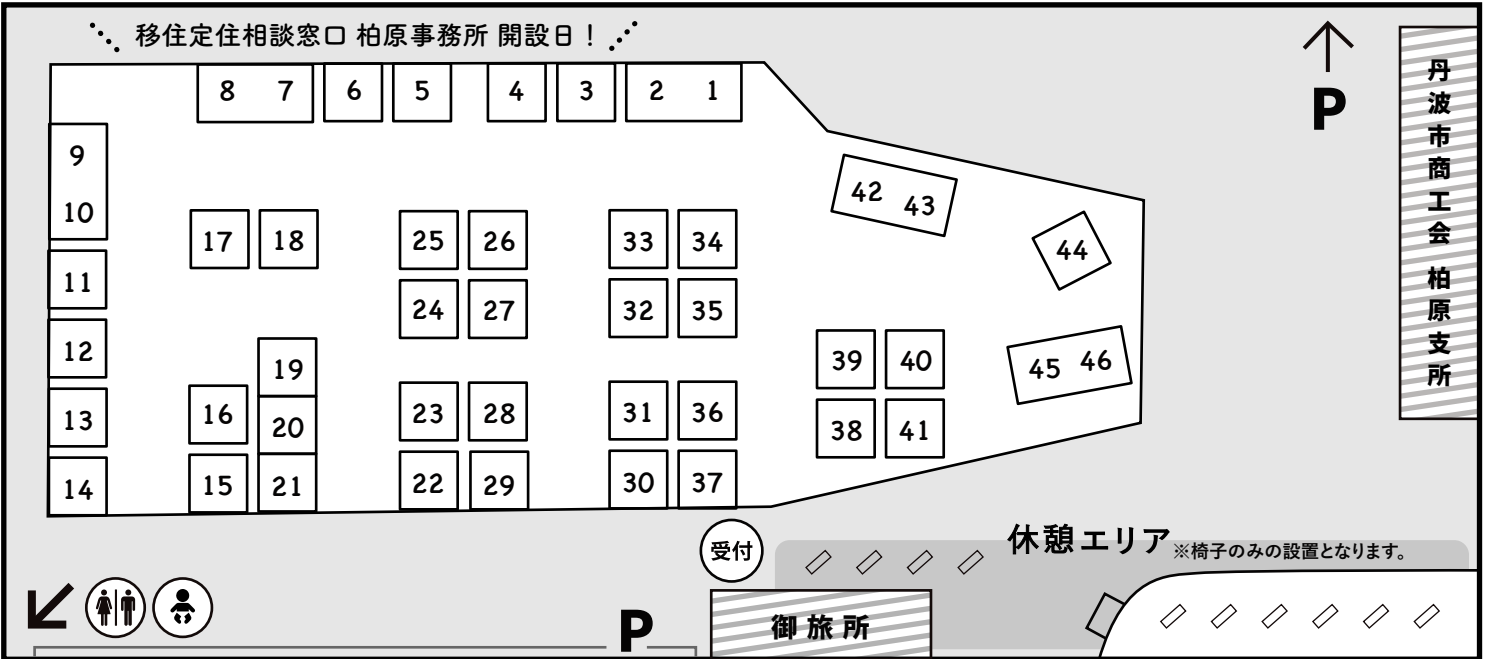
移住定住相談窓口 柏原事務所 開設日！

8 7 6 5 4 3 2 1

9
10
11
12
13
14

17 18
19
16 20
15 21

25 26
24 27
23 28
22 29

33 34
32 35
31 36
30 37

42 43
44
39 40
38 41
45 46

P

丹波市商工会 柏原支所

受付

休憩エリア ※椅子のみの設置となります。

P

御旅所